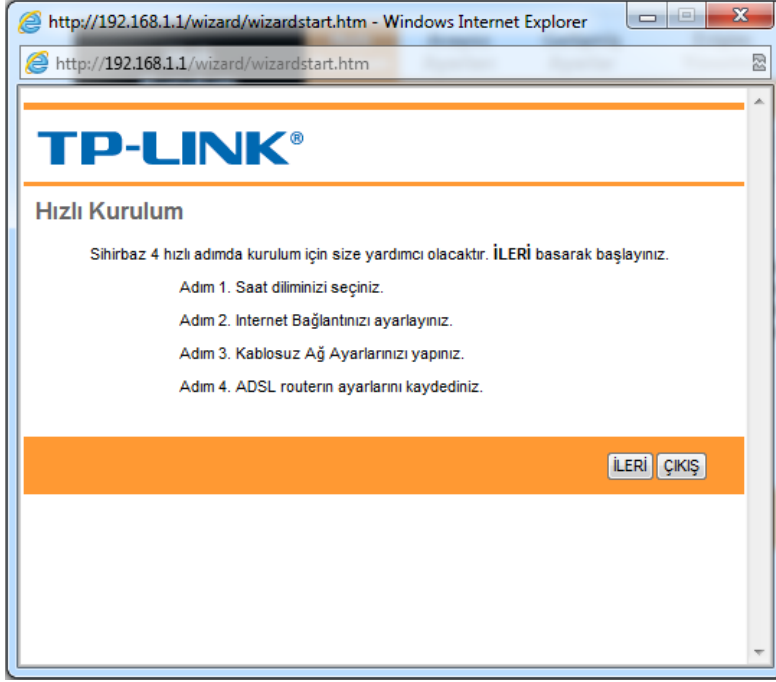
http://192.168.1.1/wizard/wizardstart.htm - Windows Internet Explorer

http://192.168.1.1/wizard/wizardstart.htm

TP-LINK®

Hızlı Kurulum

Sihirbaz 4 hızlı adımda kurulum için size yardımcı olacaktır. İLERİ basarak başlayınız.

Adım 1. Saat diliminizi seçiniz.

Adım 2. Internet Bağlantınızı ayarlayınız.

Adım 3. Kablosuz Ağ Ayarlarınızı yapınız.

Adım 4. ADSL routerın ayarlarını kaydediniz.

İLERİ ÇIKIŞ